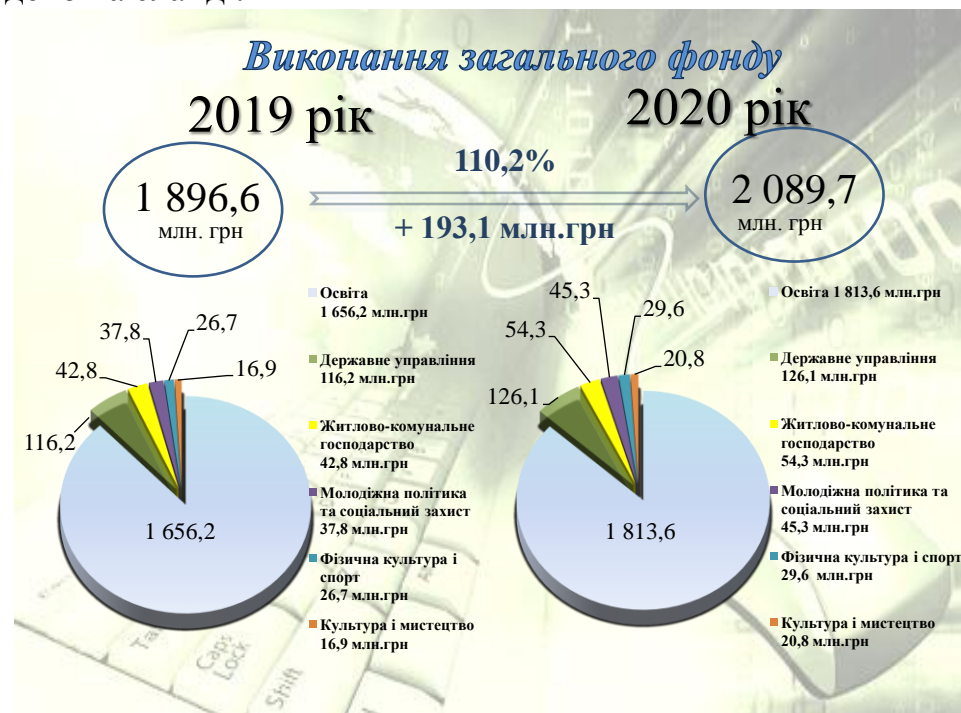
Виконання загального фонду

2019 рік

2020 рік

1 896,6
млн. грн

110,2%

+ 193,1 млн.грн

2 089,7
млн. грн

37,8
26,7
42,8
16,9
116,2
1 656,2

Освіта
1 656,2 млн.грн

Державне управління
116,2 млн.грн

Житлово-комунальне господарство
42,8 млн.грн

Молодіжна політика та соціальний захист
37,8 млн.грн

Фізична культура і спорт
26,7 млн.грн

Культура і мистецтво
16,9 млн.грн

45,3
29,6
54,3
20,8
126,1
1 813,6

Освіта 1 813,6 млн.грн

Державне управління
126,1 млн.грн

Житлово-комунальне господарство
54,3 млн.грн

Молодіжна політика та соціальний захист
45,3 млн.грн

Фізична культура і спорт
29,6 млн.грн

Культура і мистецтво
20,8 млн.грн